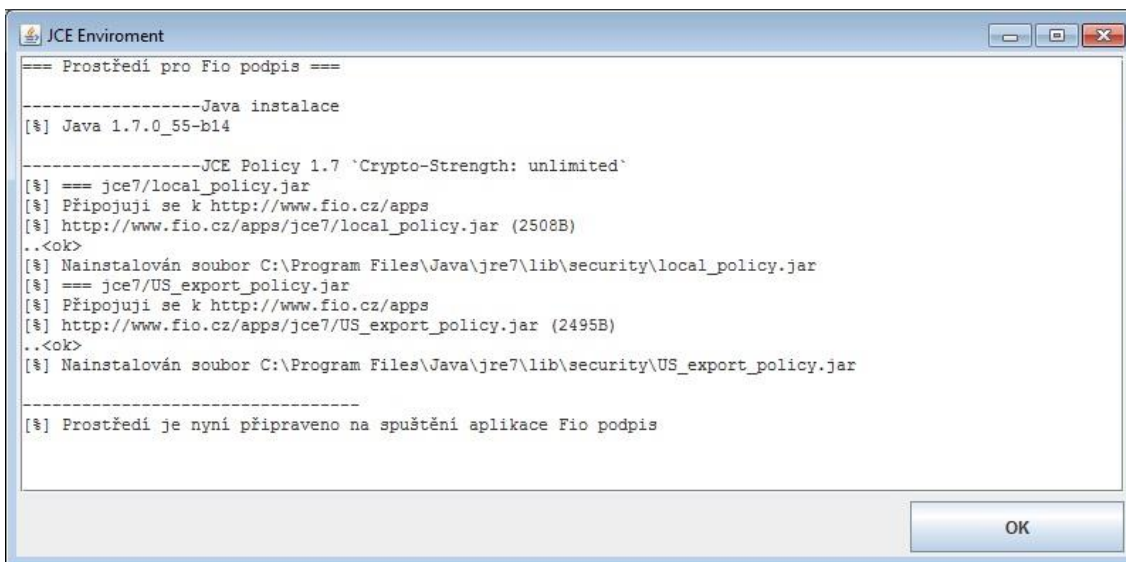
JCE Enviroment

=== Prostředí pro Fio podpis ===

------------------Java instalace
[%] Java 1.7.0_55-b14

------------------JCE Policy 1.7 `Crypto-Strength: unlimited`
[%] === jce7/local_policy.jar
[%] Připojuji se k http://www.fio.cz/apps
[%] http://www.fio.cz/apps/jce7/local_policy.jar (2508B)
..<ok>
[%] Nainstalován soubor C:\Program Files\Java\jre7\lib\security\local_policy.jar
[%] === jce7/US_export_policy.jar
[%] Připojuji se k http://www.fio.cz/apps
[%] http://www.fio.cz/apps/jce7/US_export_policy.jar (2495B)
..<ok>
[%] Nainstalován soubor C:\Program Files\Java\jre7\lib\security\US_export_policy.jar

-----------------------------------
[%] Prostředí je nyní připraveno na spuštění aplikace Fio podpis

OK